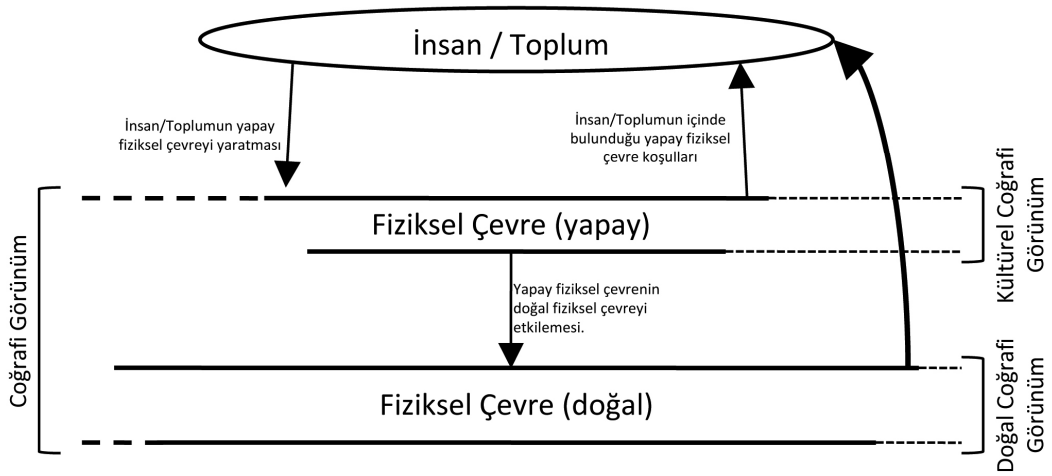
İnsan / Toplum

İnsan/Toplumun yapay fiziksel çevreyi yaratması

İnsan/Toplumun içinde bulunduğu yapay fiziksel çevre koşulları

Coğrafi Görünüm

Fiziksel Çevre (yapay)

Kültürel Coğrafi Görünüm

Yapay fiziksel çevrenin doğal fiziksel çevreyi etkilemesi.

Fiziksel Çevre (doğal)

Doğal Coğrafi Görünüm